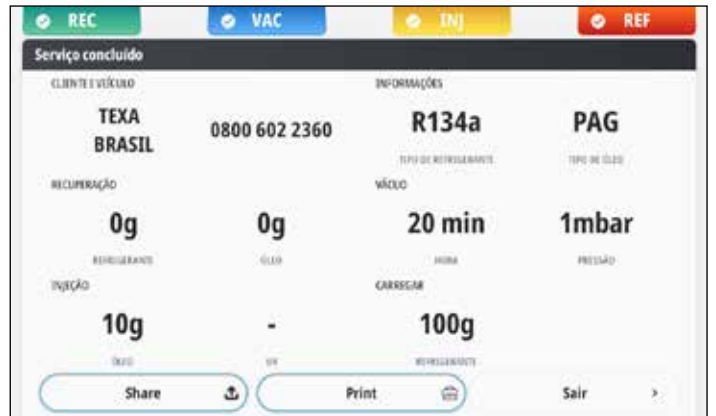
REC
VAC
INJ
REF

Serviço concluído

CLIENTE E VEÍCULO
TEXA BRASIL
0800 602 2360

INFORMAÇÕES
R134a
TIPO DE REFRIGERANTE
PAG
TIPO DE ÓLEO

RECUPERAÇÃO
0g
REFRIGERANTE
0g
ÓLEO

VÁCUO
20 min
HORA
1mbar
PRESSÃO

INJEÇÃO
10g
ÓLEO
-
UV

CARREGAR
100g
REFRIGERANTE

Share
Print
Sair